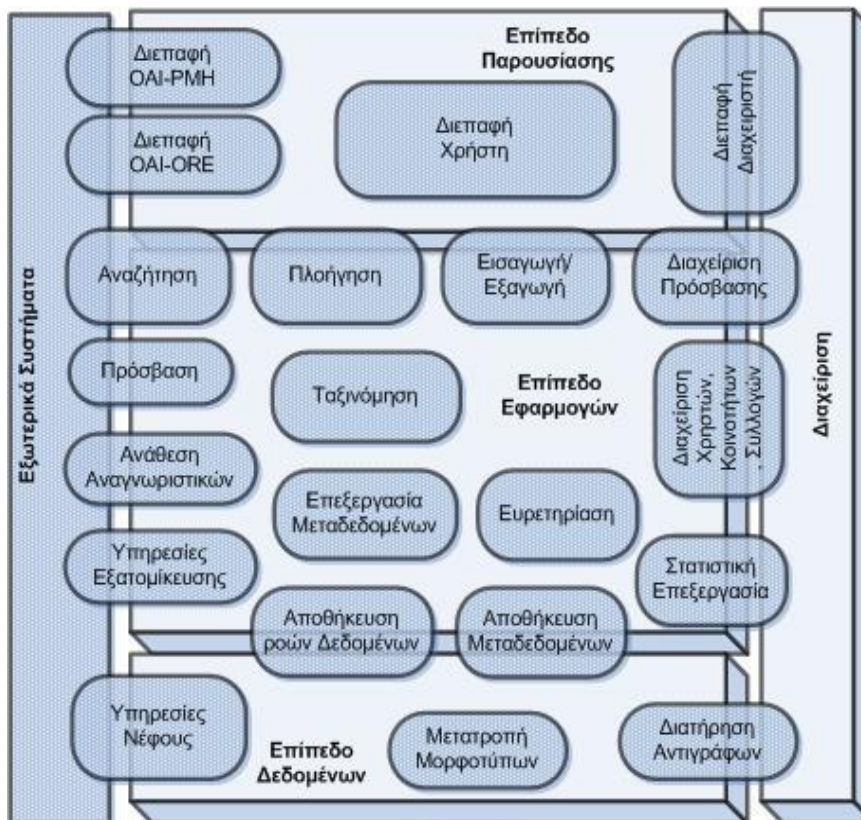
Εξωτερικά Συστήματα

Διεπαφή OAI-PMH

Διεπαφή OAI-ORE

Επίπεδο Παρουσίασης

Διεπαφή Χρήστη

Διεπαφή Διαχειριστή

Διαχείριση

Αναζήτηση

Πλοήγηση

Εισαγωγή/ Εξαγωγή

Διαχείριση Πρόσβασης

Πρόσβαση

Ταξινόμηση

Επίπεδο Εφαρμογών

Διαχείριση Χρηστών, Κοινοτήτων , Συλλογών

Ανάθεση Αναγνωριστικών

Επεξεργασία Μεταδεδομένων

Ευρετηρίαση

Υπηρεσίες Εξατομίκευσης

Στατιστική Επεξεργασία

Αποθήκευση ροών Δεδομένων

Αποθήκευση Μεταδεδομένων

Υπηρεσίες Νέφους

Επίπεδο Δεδομένων

Μετατροπή Μορφοτύπων

Διατήρηση Αντιγράφων